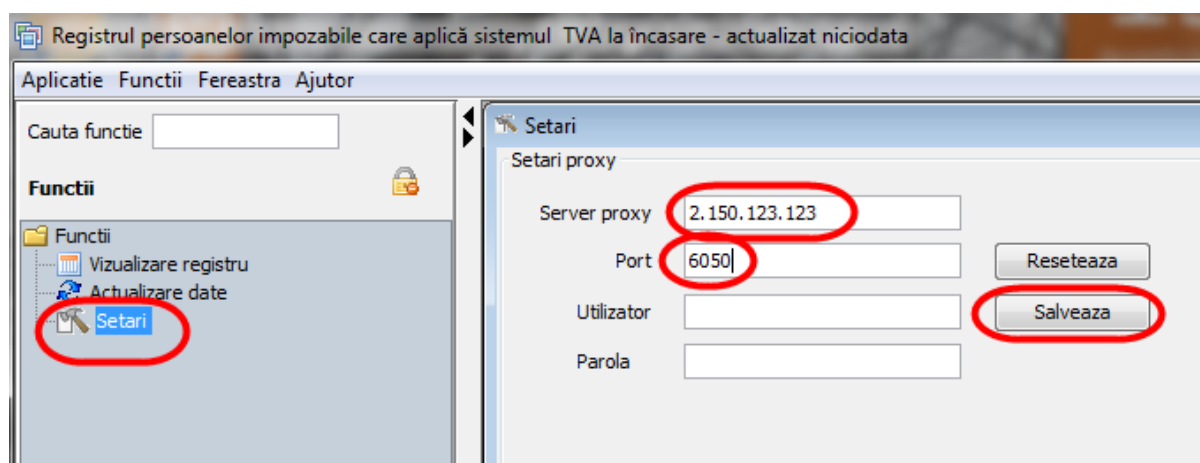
Registrul persoanelor impozabile care aplică sistemul TVA la încasare - actualizat niciodata

Aplicatie Functii Fereastra Ajutor

Cauta functie

Functii

Functii
Vizualizare registru
Actualizare date
Setari

Setari

Setari proxy

Server proxy 2.150.123.123

Port 6050

Reseteaza

Utilizator

Salveaza

Parola